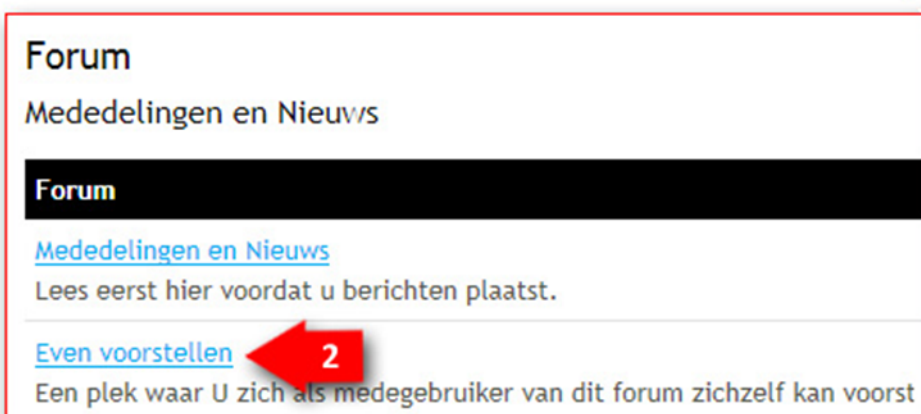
Forum

Mededelingen en Nieuws

Forum

Mededelingen en Nieuws

Lees eerst hier voordat u berichten plaatst.

Even voorstellen

2

Een plek waar U zich als medegebruiker van dit forum zichzelf kan voorst